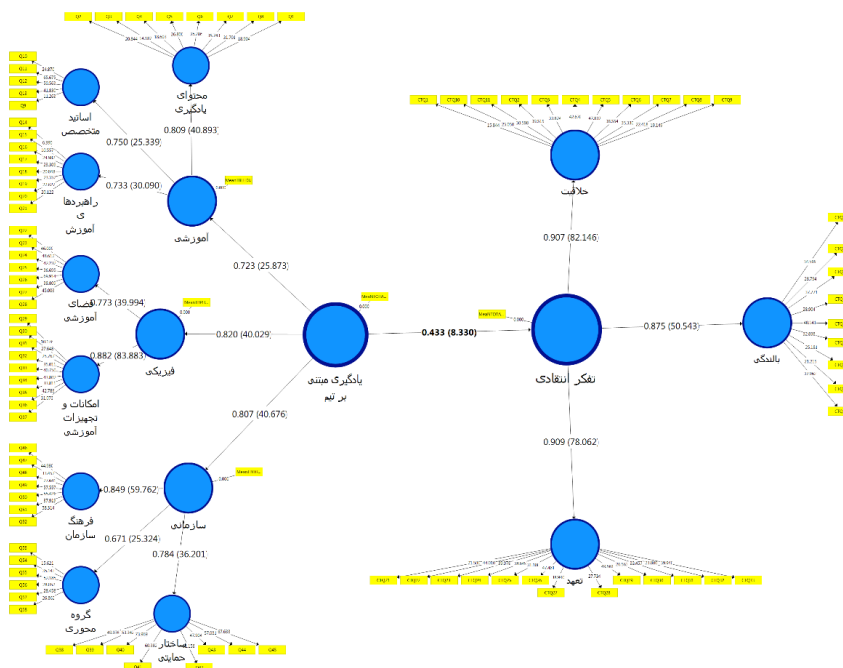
محتوای یادگیری

0.809 (40.893)

اساتید متخصص

0.750 (25.339)

راهبردها ی آموزش

0.733 (30.090)

آموزشی

0.723 (25.873)

فضای آموزشی

0.773 (39.994)

0.882 (83.883)

فیزیکی

0.820 (40.029)

امکانات و تجهیزات آموزشی

یادگیری مبتنی بر تیم

0.807 (40.676)

فرهنگ سازمان

0.849 (59.762)

سازمانی

0.671 (25.324)

0.784 (36.201)

گروه محوری

ساختار حمایتی

0.433 (8.330)

خلاقیت

0.907 (82.146)

تفکر انتقادی

0.875 (50.543)

بالندگی

0.909 (78.062)

تعهد